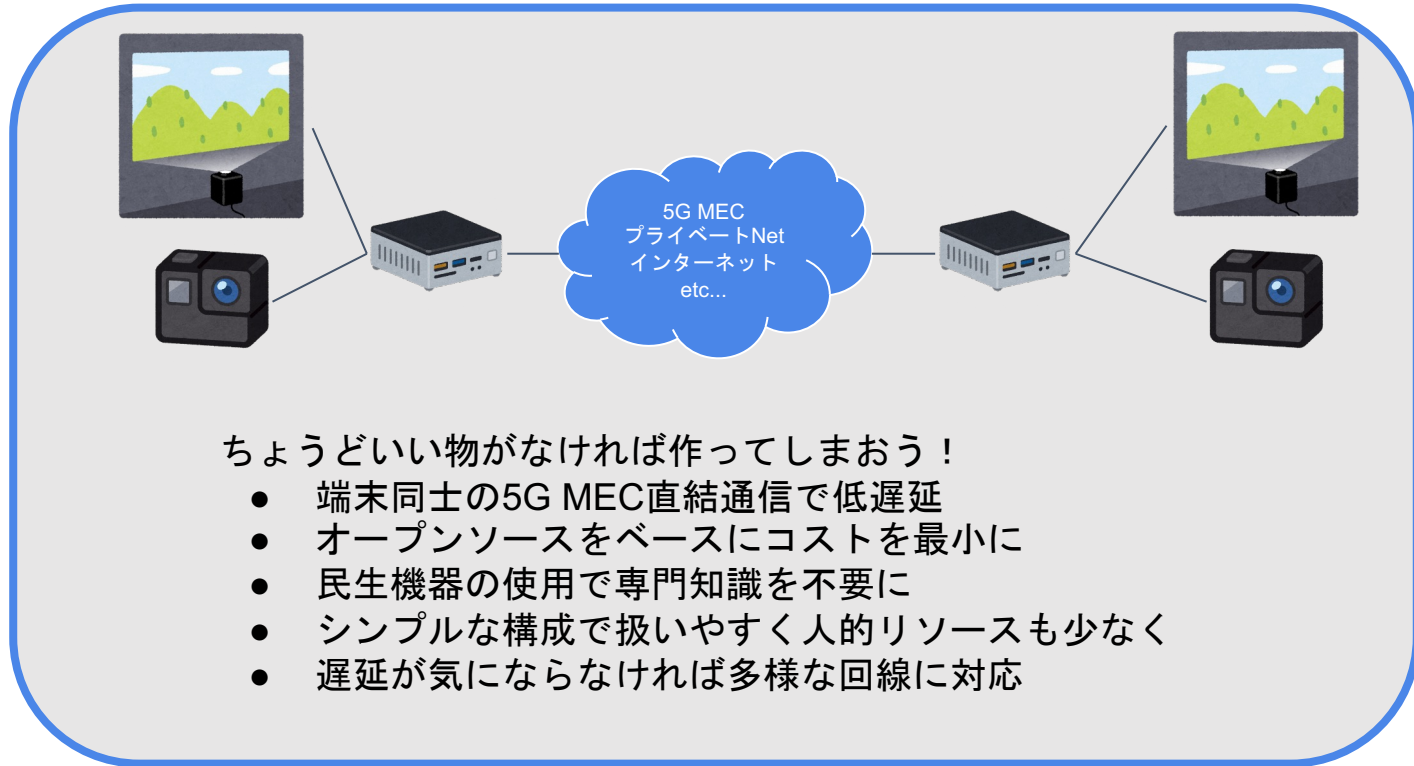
5G MEC
プライベートNet
インターネット
etc...

ちょうどいい物がなければ作ってしまおう！

- 端末同士の5G MEC直結通信で低遅延
- オープンソースをベースにコストを最小に
- 民生機器の使用で専門知識を不要に
- シンプルな構成で扱いやすく人的リソースも少なく
- 遅延が気にならなければ多様な回線に対応